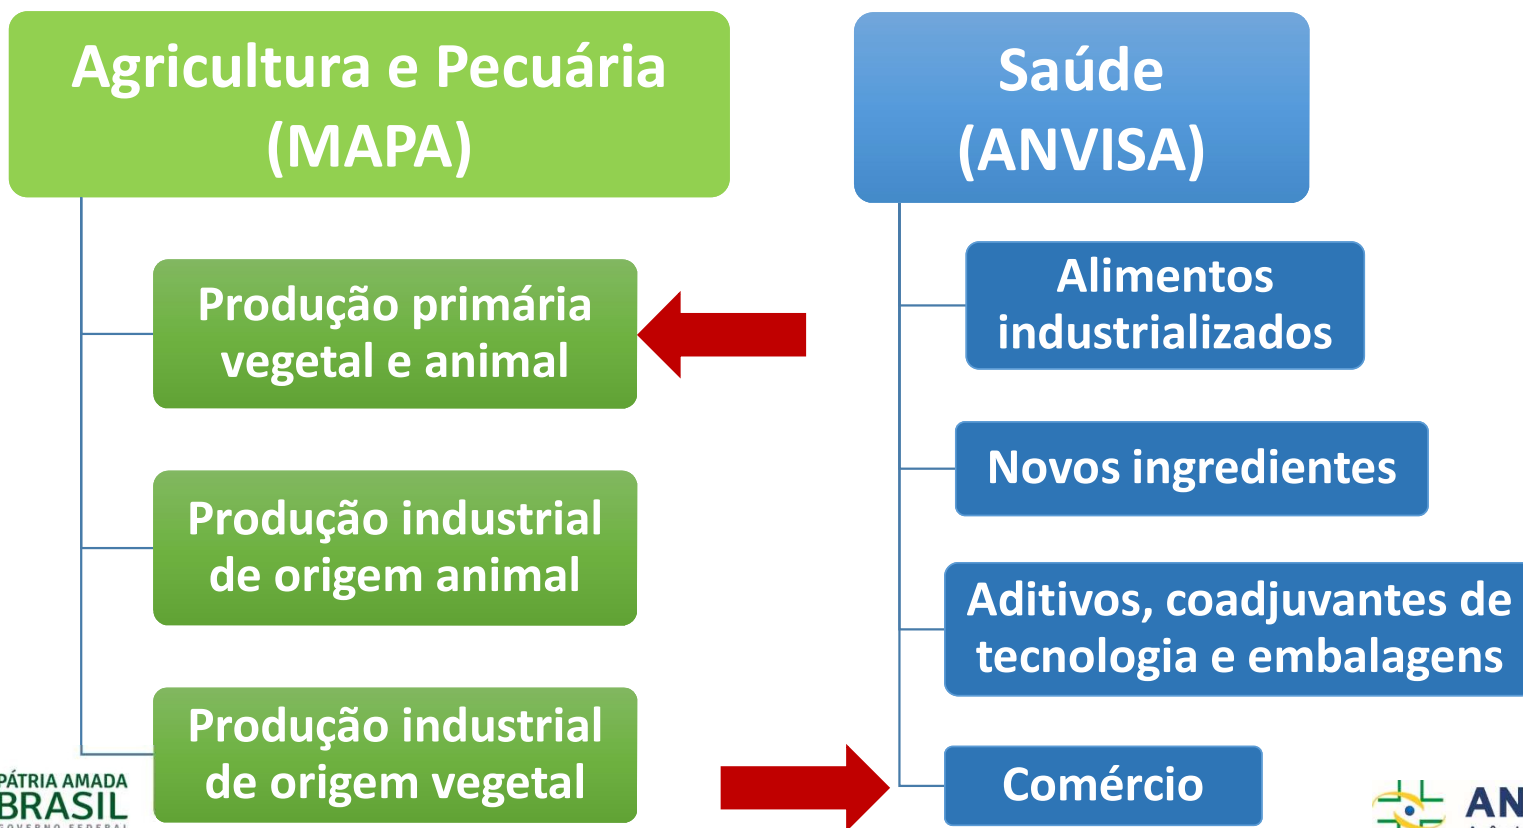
Agricultura e Pecuária (MAPA)

Produção primária vegetal e animal

Produção industrial de origem animal

Produção industrial de origem vegetal

Saúde (ANVISA)

Alimentos industrializados

Novos ingredientes

Aditivos, coadjuvantes de tecnologia e embalagens

Comércio

PÁTRIA AMADA BRASIL
GOVERNO FEDERAL

AN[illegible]